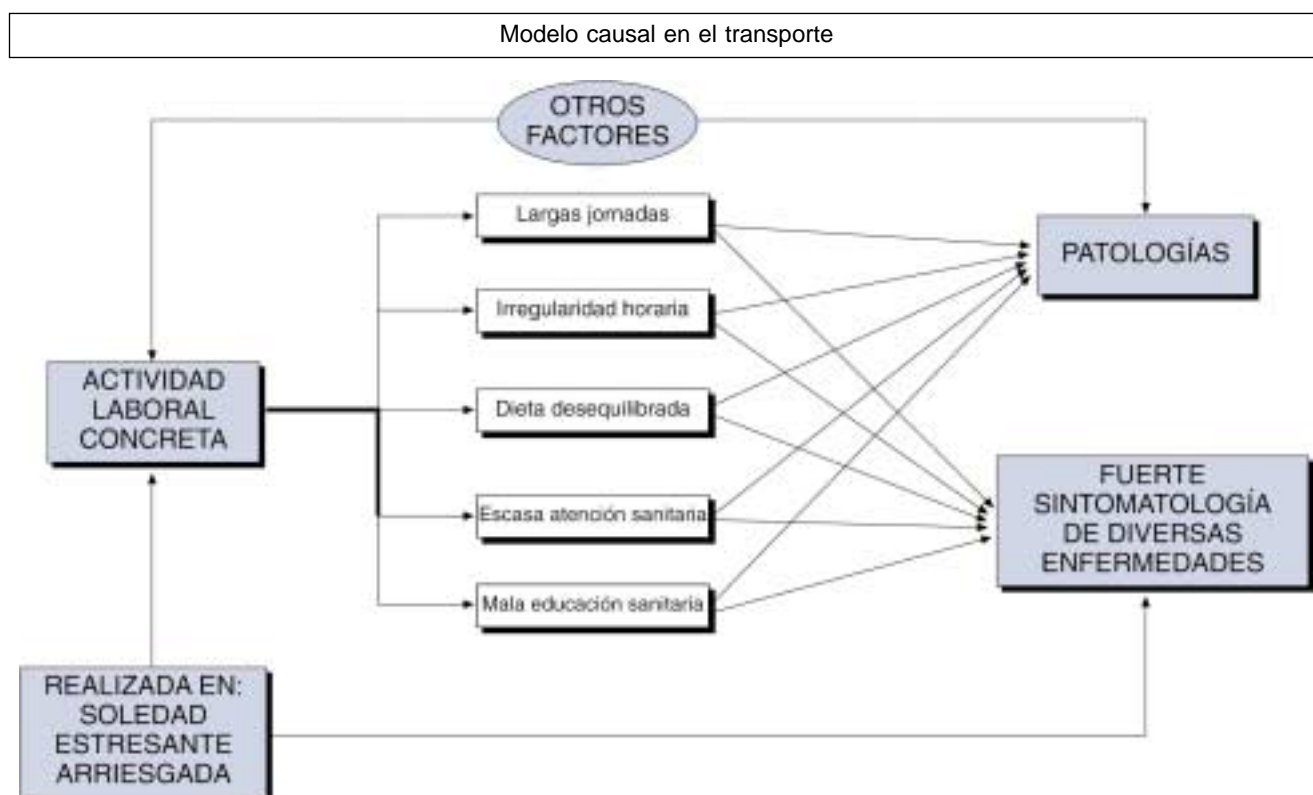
Modelo causal en el transporte

OTROS FACTORES

Largas jornadas

Irregularidad horaria

Dieta desequilibrada

Escasa atención sanitaria

Mala educación sanitaria

PATOLOGÍAS

ACTIVIDAD LABORAL CONCRETA

FUERTE SINTOMATOLOGÍA DE DIVERSAS ENFERMEDADES

REALIZADA EN: SOLEDAD ESTRESANTE ARRIESGADA